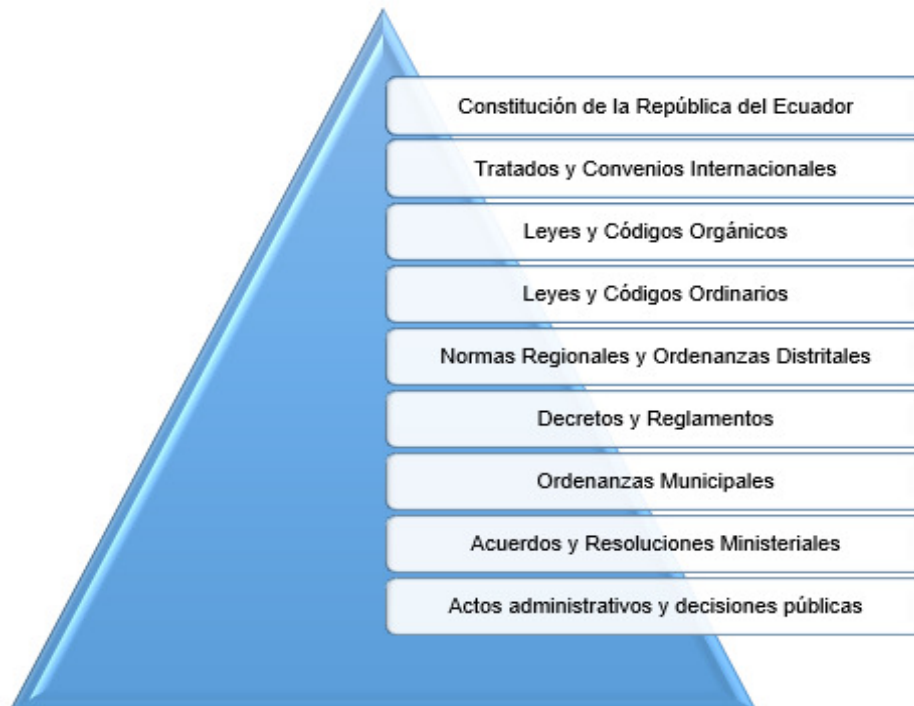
Constitución de la República del Ecuador

Tratados y Convenios Internacionales

Leyes y Códigos Orgánicos

Leyes y Códigos Ordinarios

Normas Regionales y Ordenanzas Distritales

Decretos y Reglamentos

Ordenanzas Municipales

Acuerdos y Resoluciones Ministeriales

Actos administrativos y decisiones públicas